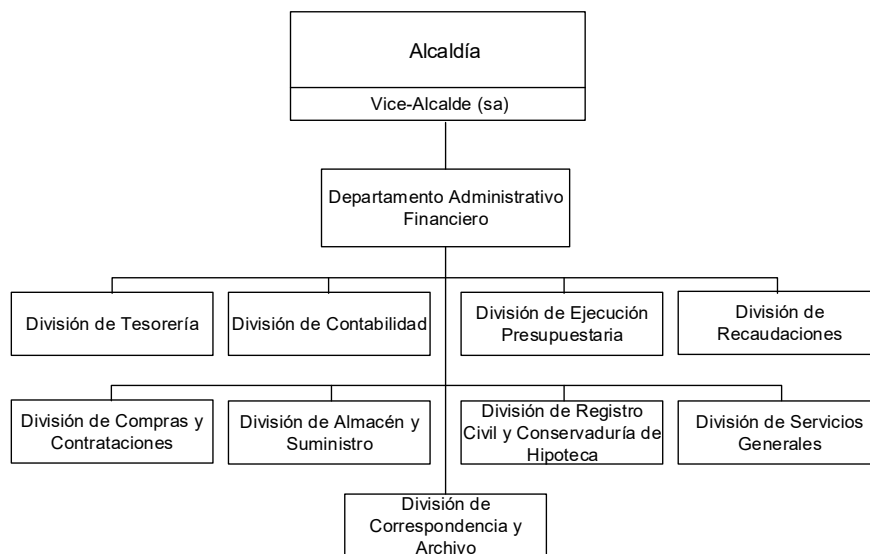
Alcaldía

Vice-Alcalde (sa)

Departamento Administrativo Financiero

División de Tesorería

División de Contabilidad

División de Ejecución Presupuestaria

División de Recaudaciones

División de Compras y Contrataciones

División de Almacén y Suministro

División de Registro Civil y Conservaduría de Hipoteca

División de Servicios Generales

División de Correspondencia y Archivo